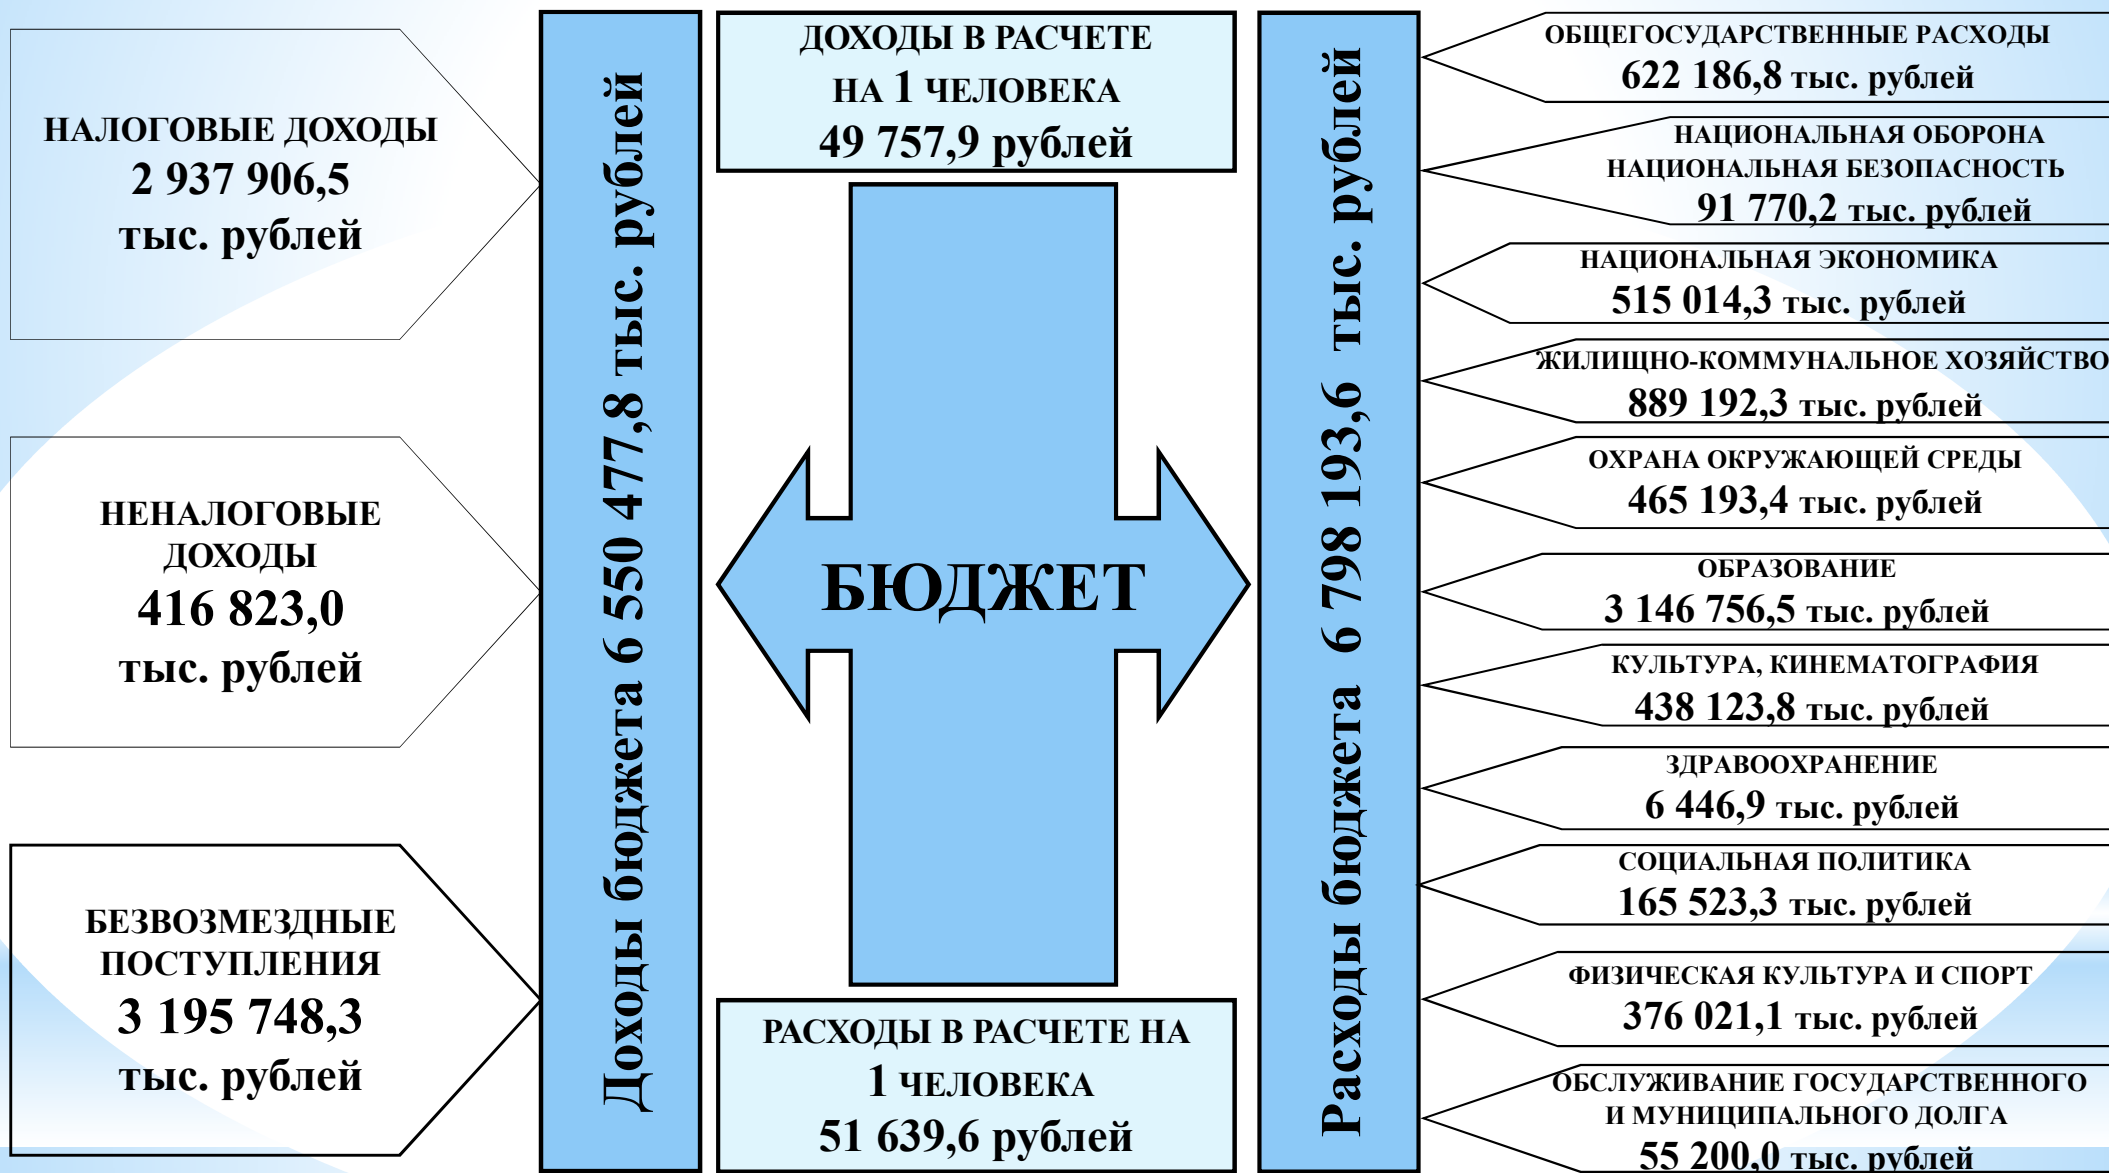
НАЛОГОВЫЕ ДОХОДЫ
2 937 906,5
тыс. рублей

НЕНАЛОГОВЫЕ ДОХОДЫ
416 823,0
тыс. рублей

БЕЗВОЗМЕЗДНЫЕ ПОСТУПЛЕНИЯ
3 195 748,3
тыс. рублей

Доходы бюджета 6 550 477,8 тыс. рублей

ДОХОДЫ В РАСЧЕТЕ НА 1 ЧЕЛОВЕКА
49 757,9 рублей

БЮДЖЕТ

РАСХОДЫ В РАСЧЕТЕ НА 1 ЧЕЛОВЕКА
51 639,6 рублей

Расходы бюджета 6 798 193,6 тыс. рублей

ОБЩЕГОСУДАРСТВЕННЫЕ РАСХОДЫ
622 186,8 тыс. рублей

НАЦИОНАЛЬНАЯ ОБОРОНА НАЦИОНАЛЬНАЯ БЕЗОПАСНОСТЬ
91 770,2 тыс. рублей

НАЦИОНАЛЬНАЯ ЭКОНОМИКА
515 014,3 тыс. рублей

ЖИЛИЩНО-КОММУНАЛЬНОЕ ХОЗЯЙСТВО
889 192,3 тыс. рублей

ОХРАНА ОКРУЖАЮЩЕЙ СРЕДЫ
465 193,4 тыс. рублей

ОБРАЗОВАНИЕ
3 146 756,5 тыс. рублей

КУЛЬТУРА, КИНЕМАТОГРАФИЯ
438 123,8 тыс. рублей

ЗДРАВООХРАНЕНИЕ
6 446,9 тыс. рублей

СОЦИАЛЬНАЯ ПОЛИТИКА
165 523,3 тыс. рублей

ФИЗИЧЕСКАЯ КУЛЬТУРА И СПОРТ
376 021,1 тыс. рублей

ОБСЛУЖИВАНИЕ ГОСУДАРСТВЕННОГО И МУНИЦИПАЛЬНОГО ДОЛГА
55 200,0 тыс. рублей